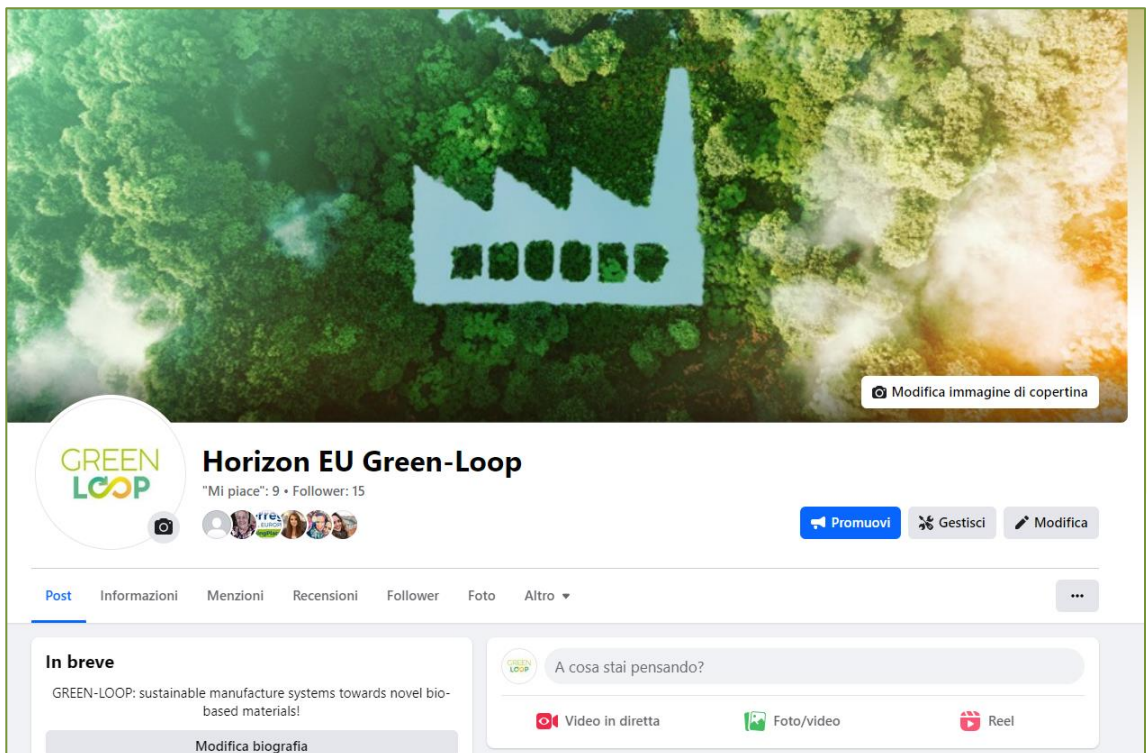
Modifica immagine di copertina

GREEN LOOP

Horizon EU Green-Loop

"Mi piace": 9 • Follower: 15

Promuovi Gestisci Modifica

Post Informazioni Menzioni Recensioni Follower Foto Altro

...

In breve

GREEN-LOOP: sustainable manufacture systems towards novel bio-based materials!

Modifica biografia

A cosa stai pensando?

Video in diretta Foto/video Reel